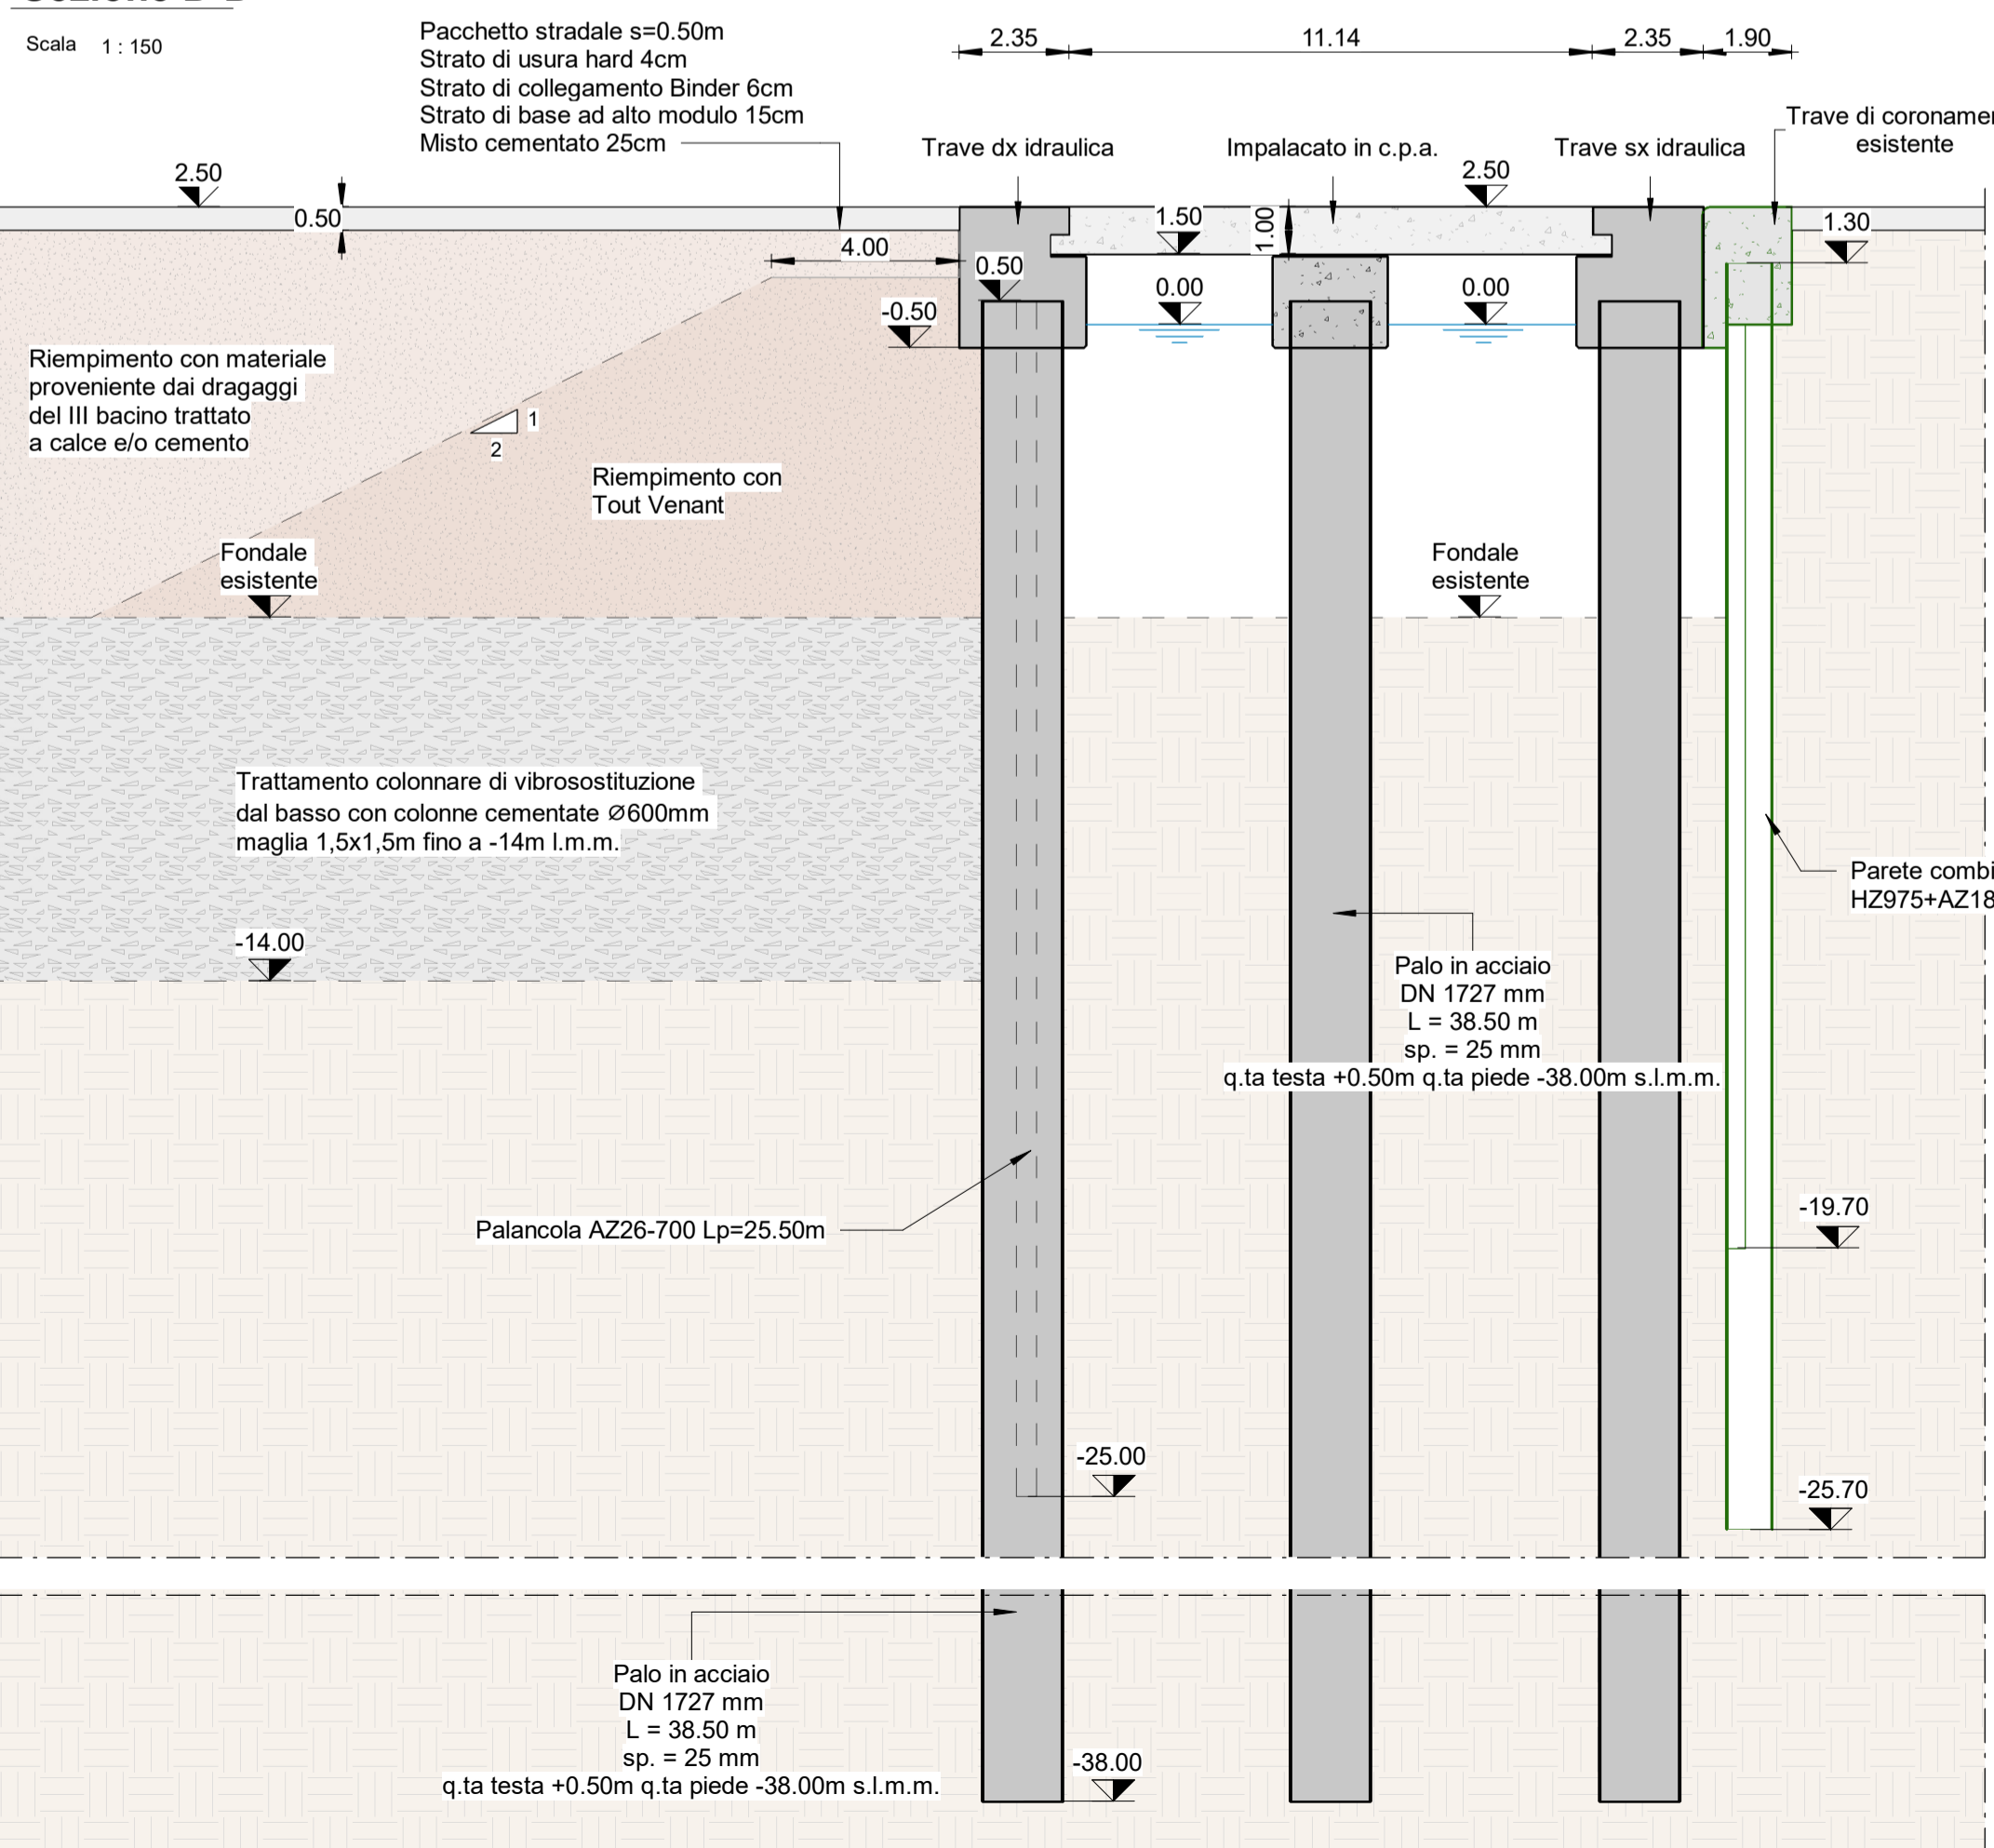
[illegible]

Scala 1 : 150

Pacchetto stradale s=0.50m
Strato di usura hard 4cm
Strato di collegamento Binder 6cm
Strato di base ad alto modulo 15cm
Misto cementato 25cm

2.35 11.14 2.35 1.90

Trave di coronamen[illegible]
esistente

Trave dx idraulica

Impalacato in c.p.a.

Trave sx idraulica

2.50

0.50

2.50

1.50

1.00

1.30

4.00

0.50

0.00

0.00

-0.50

Riempimento con materiale proveniente dai dragaggi del III bacino trattato a calce e/o cemento

1

2

Riempimento con Tout Venant

Fondale esistente

Fondale esistente

Trattamento colonnare di vibrosostituzione dal basso con colonne cementate ⌀600mm maglia 1,5x1,5m fino a -14m l.m.m.

-14.00

Parete combi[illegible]
HZ975+AZ18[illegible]

Palo in acciaio
DN 1727 mm
L = 38.50 m
sp. = 25 mm
q.ta testa +0.50m q.ta piede -38.00m s.l.m.m.

Palancola AZ26-700 Lp=25.50m

-19.70

-25.00

-25.70

Palo in acciaio
DN 1727 mm
L = 38.50 m
sp. = 25 mm
q.ta testa +0.50m q.ta piede -38.00m s.l.m.m.

-38.00